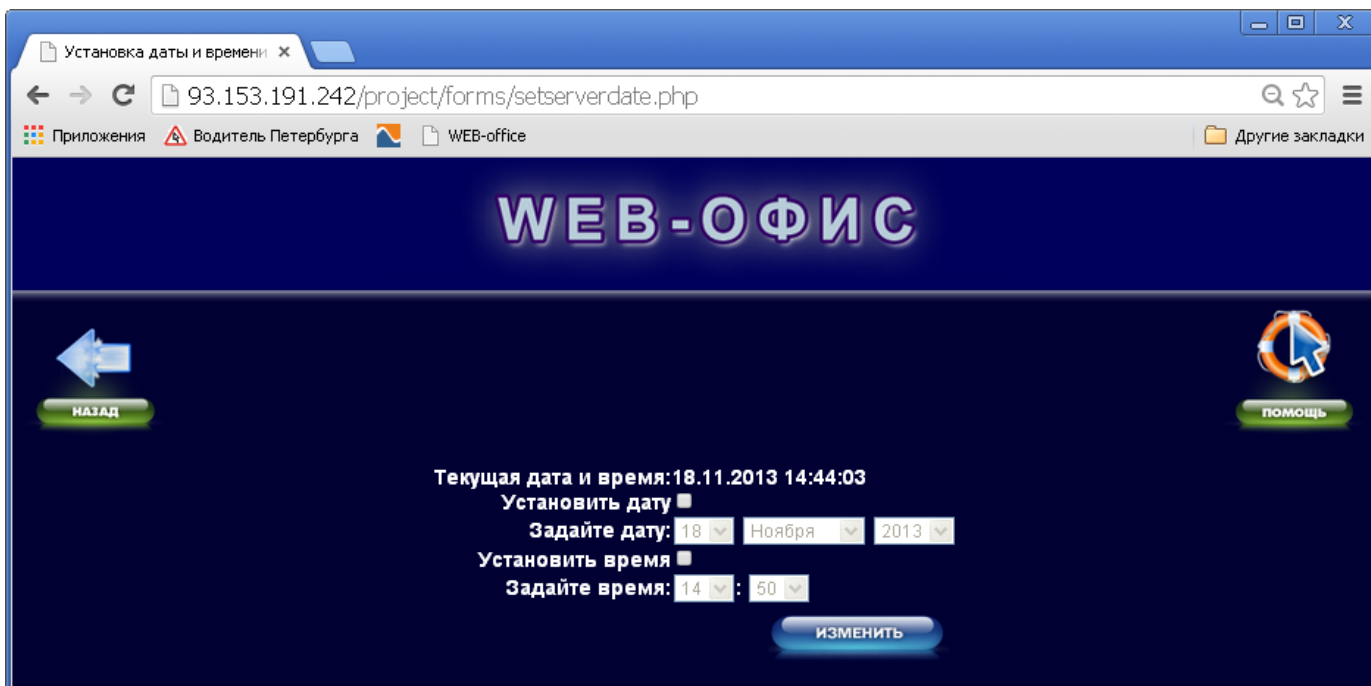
Установка даты и времени ×

93.153.191.242/project/forms/setserverdate.php

Приложения Водитель Петербурга WEB-office Другие закладки

WEB-ОФИС

НАЗАД

ПОМОЩЬ

Текущая дата и время:18.11.2013 14:44:03
Установить дату
Задайте дату: 18 Ноября 2013
Установить время
Задайте время: 14 : 50

ИЗМЕНИТЬ